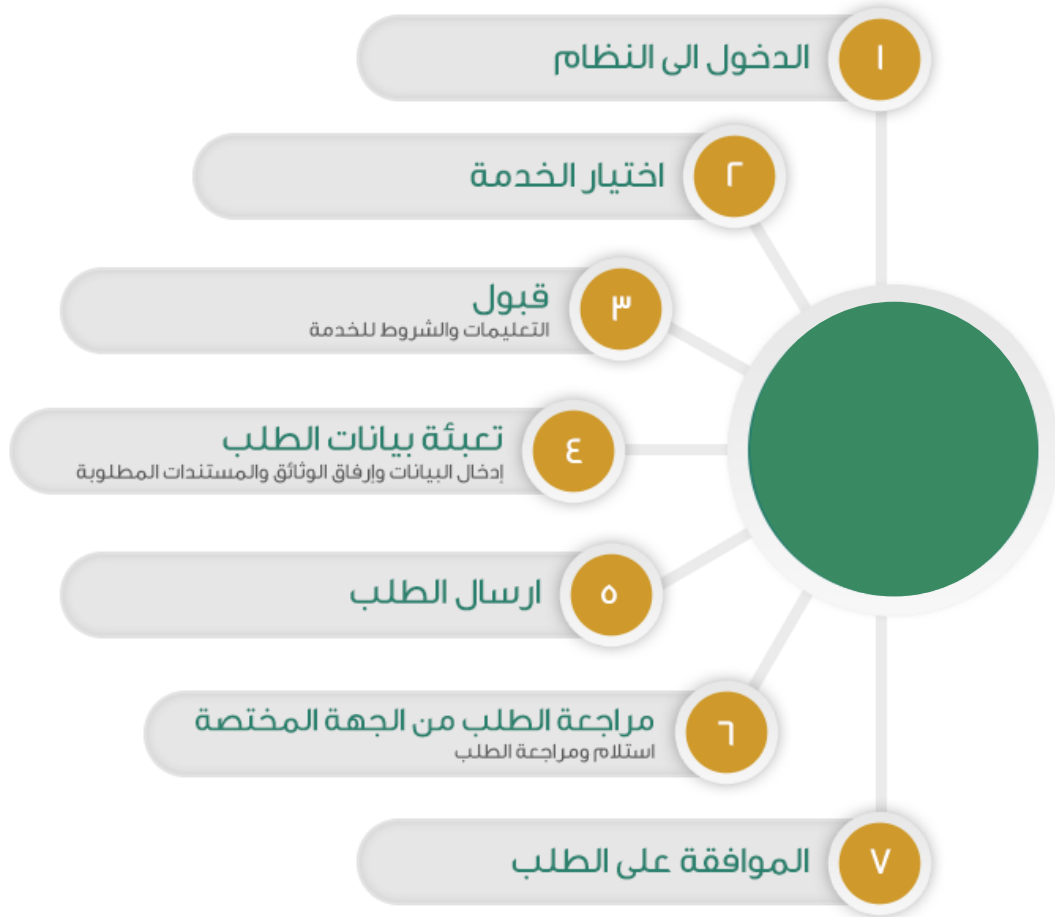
١ الدخول الى النظام

٢ اختيار الخدمة

٣ قبول
التعليمات والشروط للخدمة

٤ تعبئة بيانات الطلب
إدخال البيانات وإرفاق الوثائق والمستندات المطلوبة

٥ ارسال الطلب

٦ مراجعة الطلب من الجهة المختصة
استلام ومراجعة الطلب

٧ الموافقة على الطلب